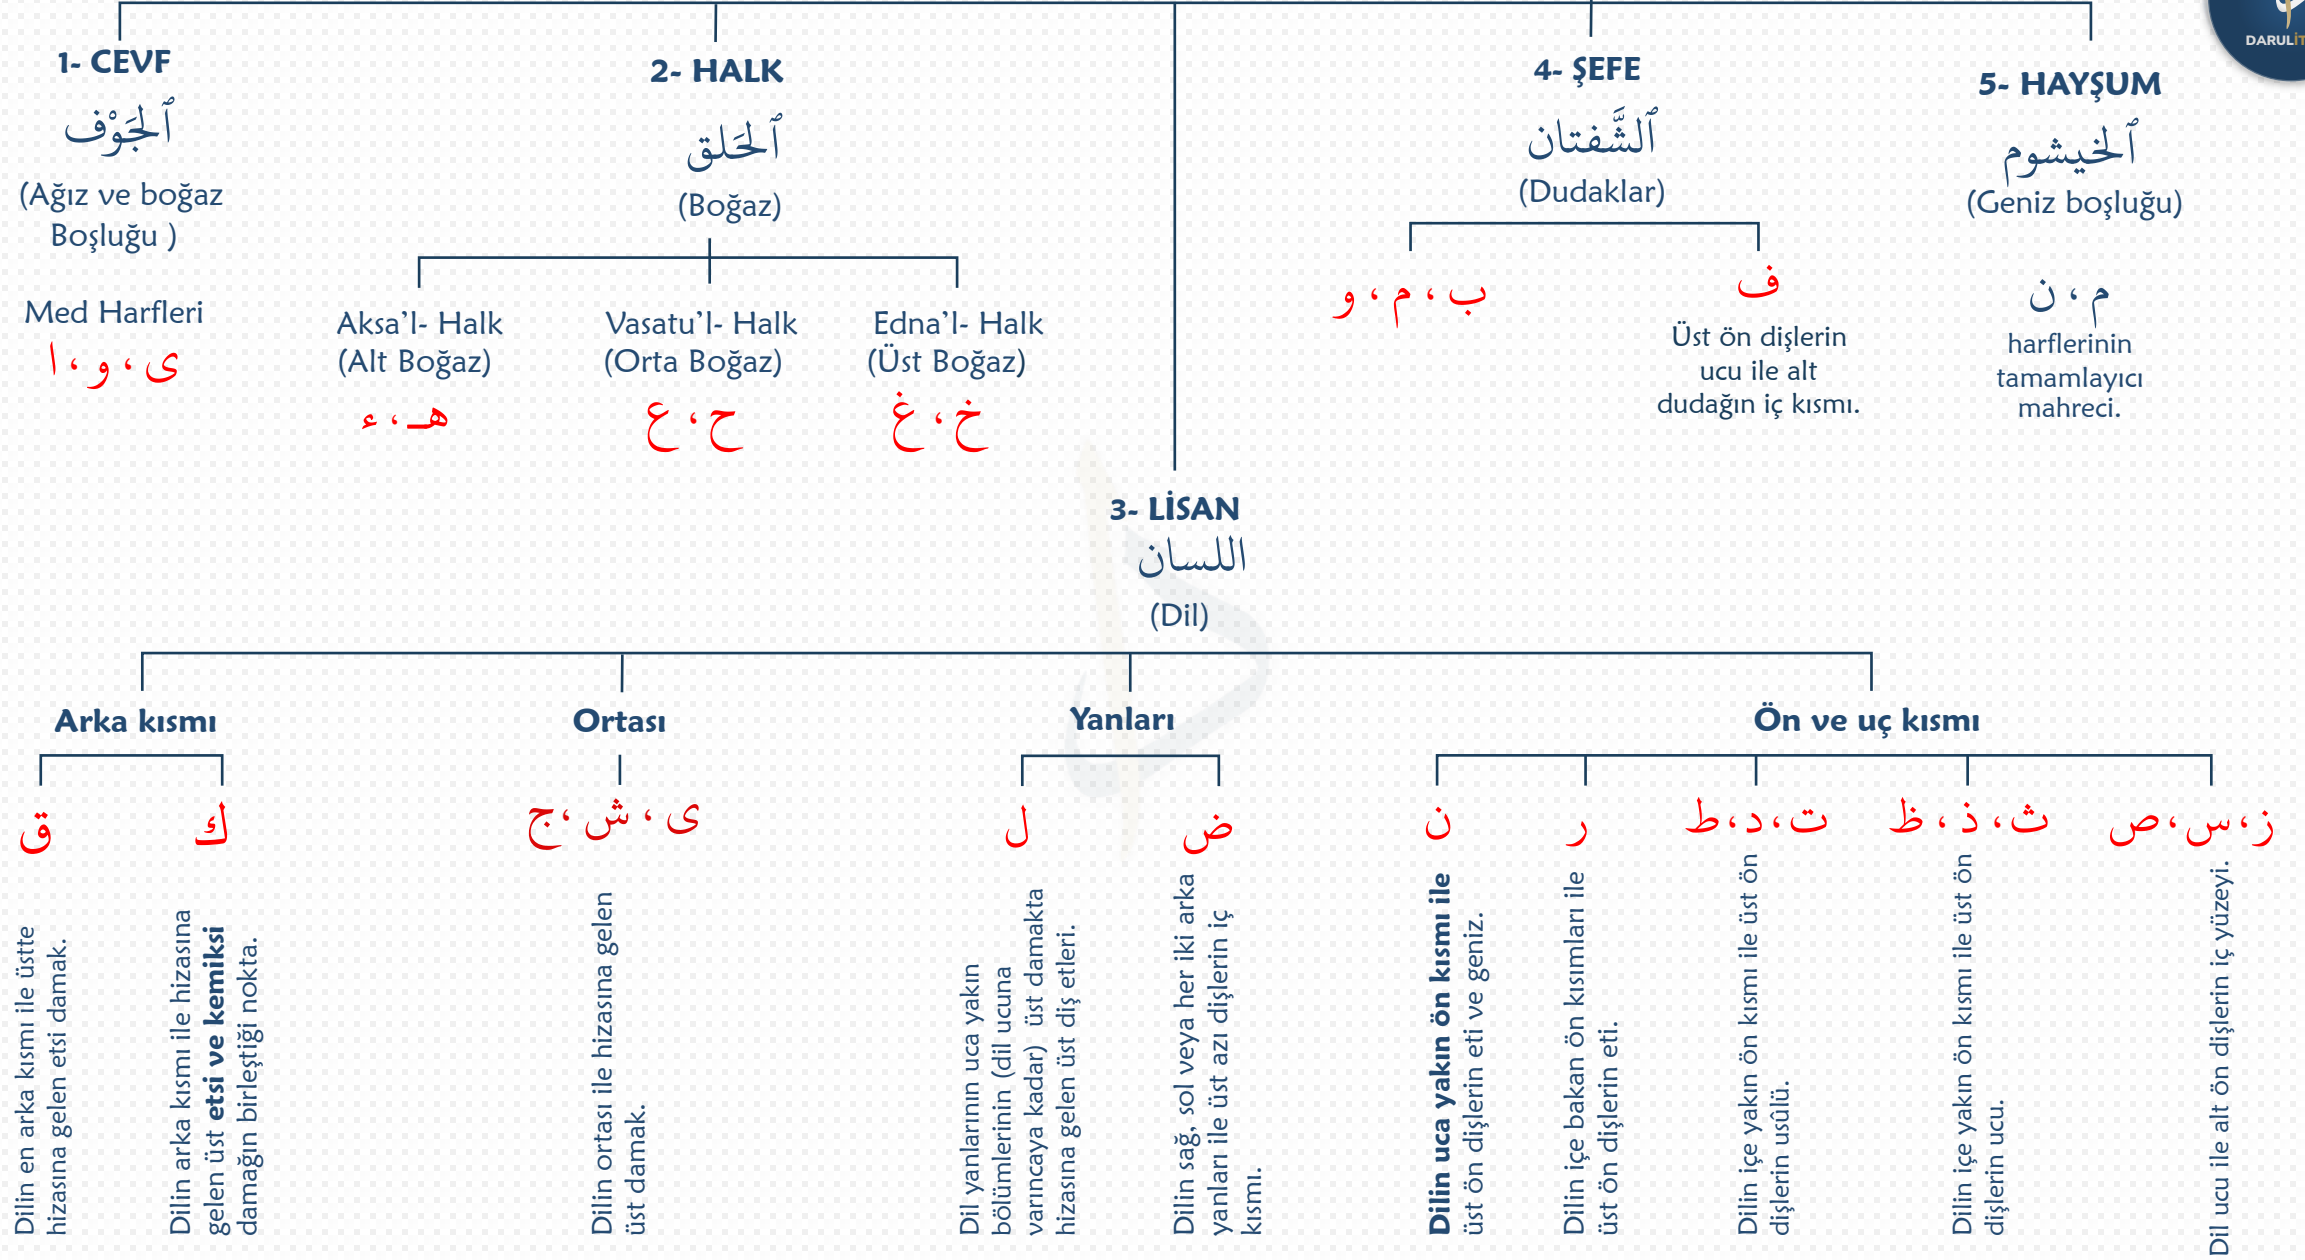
DARULİ

1- CEVF
ٱلجَوْف
(Ağız ve boğaz Boşluğu )

Med Harfleri
ا، و، ى

2- HALK
ٱلحَلق
(Boğaz)

Aksa'l- Halk
(Alt Boğaz)
ء، هـ

Vasatu'l- Halk
(Orta Boğaz)
ع، ح

Edna'l- Halk
(Üst Boğaz)
غ، خ

4- ŞEFE
ٱلشَّفتان
(Dudaklar)

و، م، ب

ف
Üst ön dişlerin ucu ile alt dudağın iç kısmı.

5- HAYŞUM
ٱلخيشوم
(Geniz boşluğu)

ن، م
harflerinin tamamlayıcı mahreci.

3- LİSAN
اللسان
(Dil)

Arka kısmı

ق
Dilin en arka kısmı ile üstte hizasına gelen etsi damak.

ك
Dilin arka kısmı ile hizasına gelen üst **etsi ve kemiksi** damağın birleştiği nokta.

Ortası

ج، ش، ى
Dilin ortası ile hizasına gelen üst damak.

Yanları

ل
Dil yanlarının uca yakın bölümlerinin (dil ucuna varıncaya kadar) üst damakta hizasına gelen üst diş etleri.

ض
Dilin sağ, sol veya her iki arka yanları ile üst azı dişlerin iç kısmı.

Ön ve uç kısmı

ن
**Dilin uca yakın ön kısmı ile** üst ön dişlerin eti ve geniz.

ر
Dilin içe bakan ön kısımları ile üst ön dişlerin eti.

ط، د، ت
Dilin içe yakın ön kısmı ile üst ön dişlerin usûlü.

ظ، ذ، ث
Dilin içe yakın ön kısmı ile üst ön dişlerin ucu.

ص، س، ز
Dil ucu ile alt ön dişlerin iç yüzeyi.